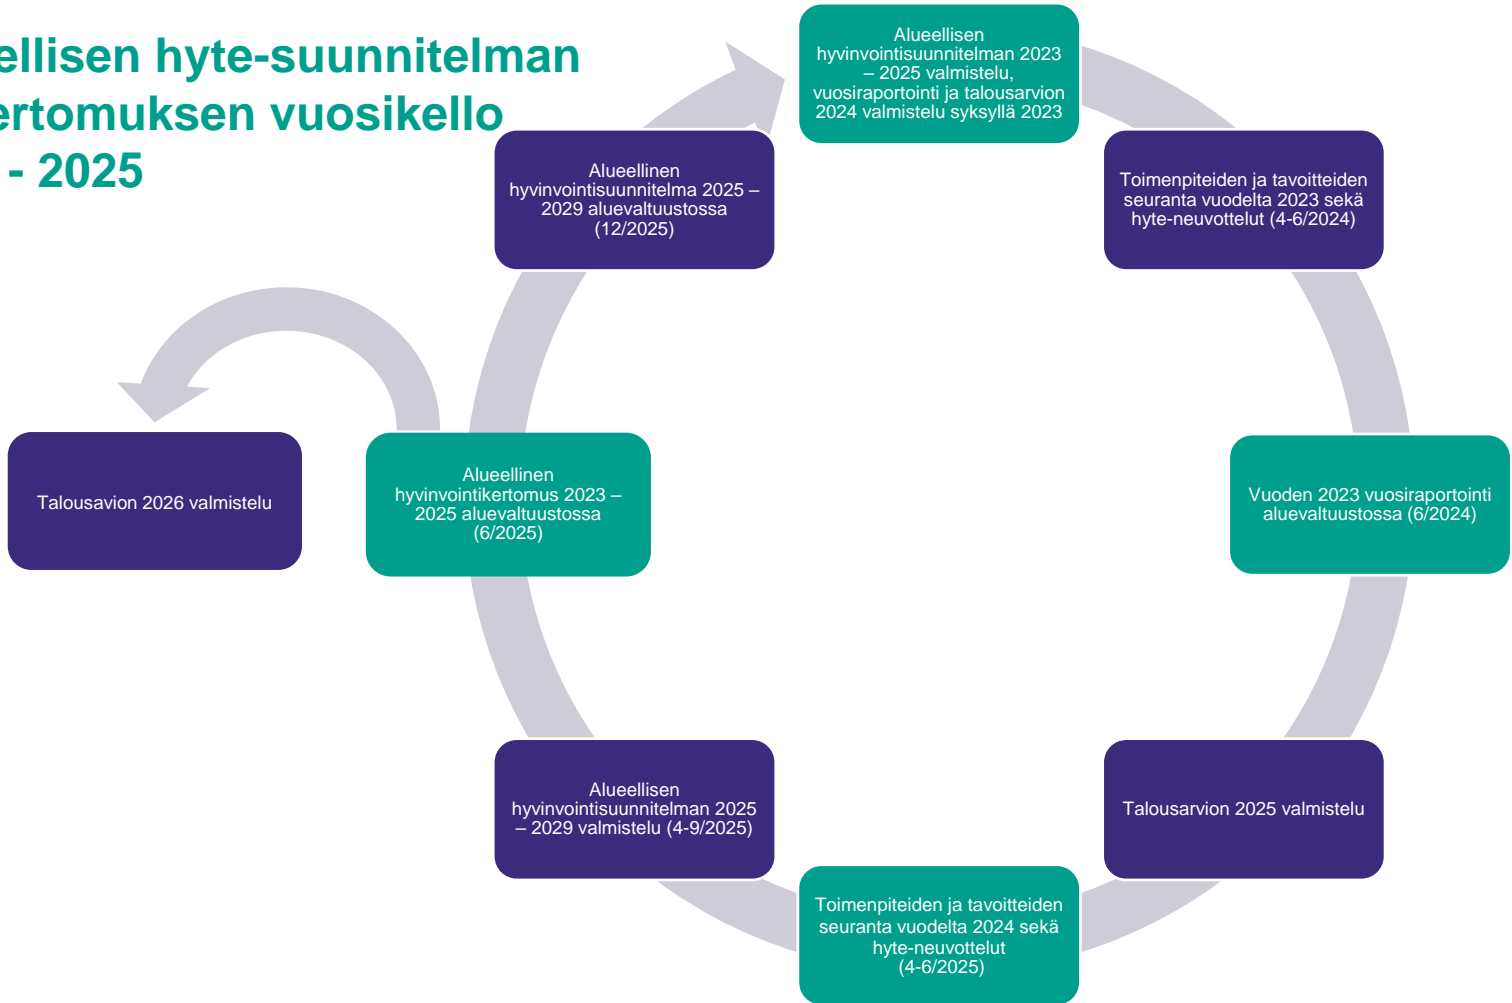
ellisen hyte-suunnitelman ertomuksen vuosikello - 2025

Alueellisen hyvinvointisuunnitelman 2023 – 2025 valmistelu, vuosiraportointi ja talousarvion 2024 valmistelu syksyllä 2023

Toimenpiteiden ja tavoitteiden seuranta vuodelta 2023 sekä hyte-neuvottelut (4-6/2024)

Vuoden 2023 vuosiraportointi aluevaltuustossa (6/2024)

Talousarvion 2025 valmistelu

Toimenpiteiden ja tavoitteiden seuranta vuodelta 2024 sekä hyte-neuvottelut (4-6/2025)

Alueellisen hyvinvointisuunnitelman 2025 – 2029 valmistelu (4-9/2025)

Alueellinen hyvinvointikertomus 2023 – 2025 aluevaltuustossa (6/2025)

Talousavion 2026 valmistelu

Alueellinen hyvinvointisuunnitelma 2025 – 2029 aluevaltuustossa (12/2025)